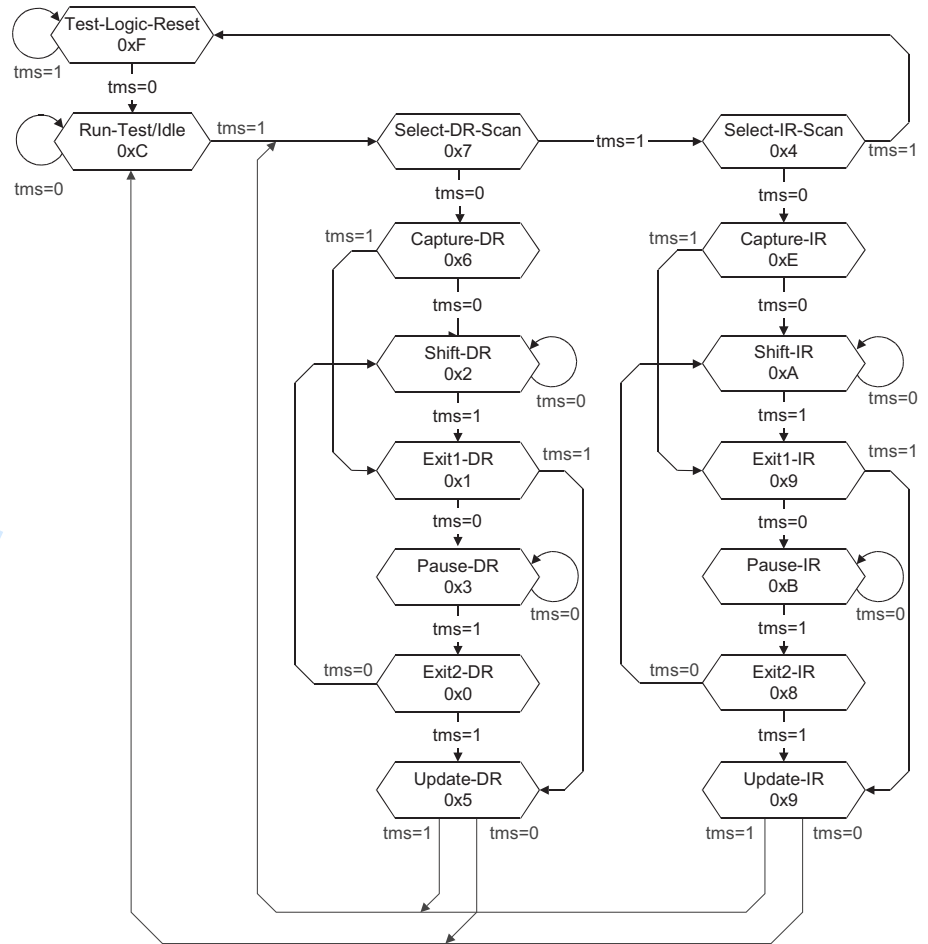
Test-Logic-Reset
0xF
tms=1
tms=0
Run-Test/Idle
0xC
tms=0
tms=1
Select-DR-Scan
0x7
tms=1
Select-IR-Scan
0x4
tms=1
tms=0
tms=0
tms=1
Capture-DR
0x6
tms=1
Capture-IR
0xE
tms=0
tms=0
Shift-DR
0x2
tms=0
Shift-IR
0xA
tms=0
tms=1
tms=1
Exit1-DR
0x1
tms=1
Exit1-IR
0x9
tms=1
tms=0
tms=0
Pause-DR
0x3
tms=0
Pause-IR
0xB
tms=0
tms=1
tms=1
tms=0
Exit2-DR
0x0
tms=0
Exit2-IR
0x8
tms=1
tms=1
Update-DR
0x5
Update-IR
0x9
tms=1
tms=0
tms=1
tms=0